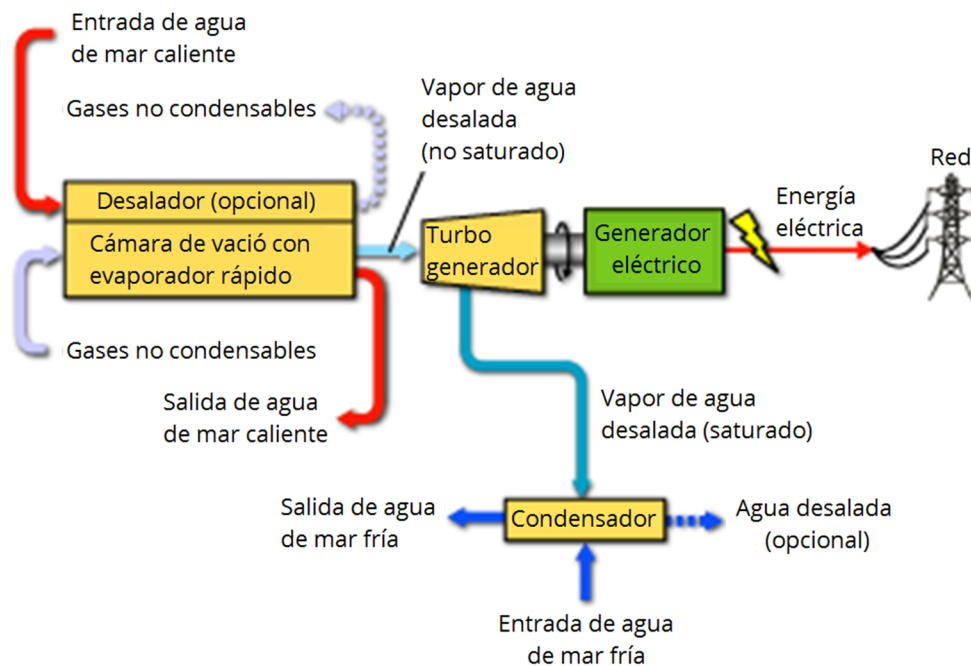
Entrada de agua de mar caliente

Gases no condensables

Vapor de agua desalada (no saturado)

Red

Desalador (opcional)

Cámara de vació con evaporador rápido

Turbo generador

Generador eléctrico

Energía eléctrica

Gases no condensables

Salida de agua de mar caliente

Vapor de agua desalada (saturado)

Salida de agua de mar fría

Condensador

Agua desalada (opcional)

Entrada de agua de mar fría